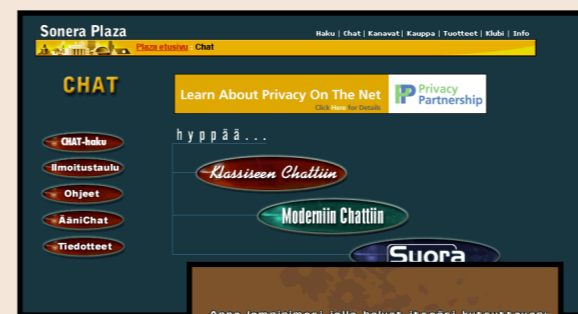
Sonera Plaza

Haku | Chat | Kanavat | Kauppa | Tuotteet | Klubi | Info

Plaza etusivu Chat

CHAT

Learn About Privacy On The Net
Click Here for Details

Privacy Partnership

CHAT-haku
Ilmoitustaulu
Ohjeet
ÄäniChat
Tiedotteet

hyppää...

Klassiseen Chattiin

Moderniin Chattiin

Suora

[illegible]